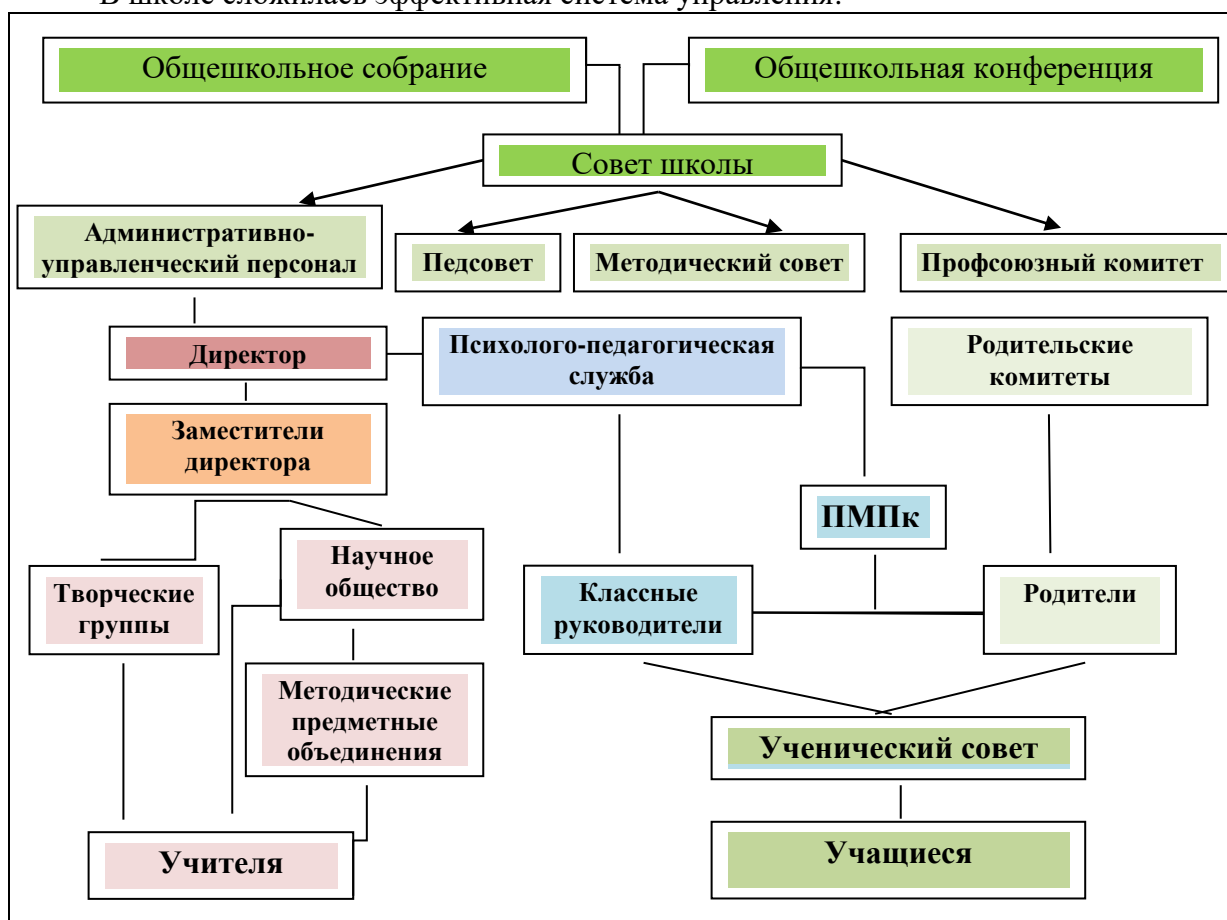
В школе сложилась эффективная система управления:

Общешкольное собрание

Общешкольная конференция

Совет школы

Административно-управленческий персонал

Педсовет

Методический совет

Профсоюзный комитет

Директор

Психолого-педагогическая служба

Родительские комитеты

Заместители директора

ПМПк

Научное общество

Творческие группы

Классные руководители

Родители

Методические предметные объединения

Ученический совет

Учителя

Учащиеся